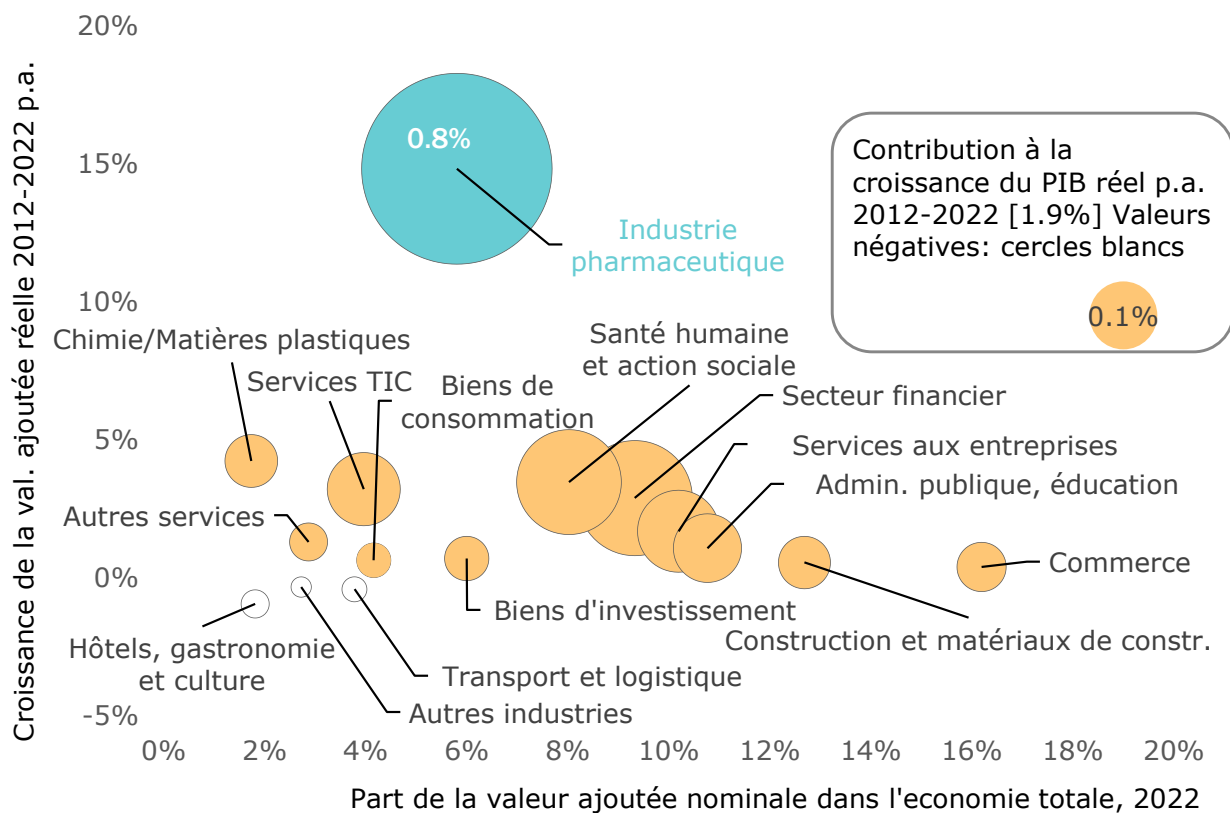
20%
15%
10%
5%
0%
-5%

Croissance de la val. ajoutée réelle 2012-2022 p.a.

0.8%
Industrie pharmaceutique

Contribution à la croissance du PIB réel p.a. 2012-2022 [1.9%] Valeurs négatives: cercles blancs
0.1%

Chimie/Matières plastiques
Services TIC
Biens de consommation
Santé humaine et action sociale
Secteur financier
Services aux entreprises
Admin. publique, éducation
Autres services
Commerce
Biens d'investissement
Construction et matériaux de constr.
Hôtels, gastronomie et culture
Transport et logistique
Autres industries

0%
2%
4%
6%
8%
10%
12%
14%
16%
18%
20%

Part de la valeur ajoutée nominale dans l'economie totale, 2022